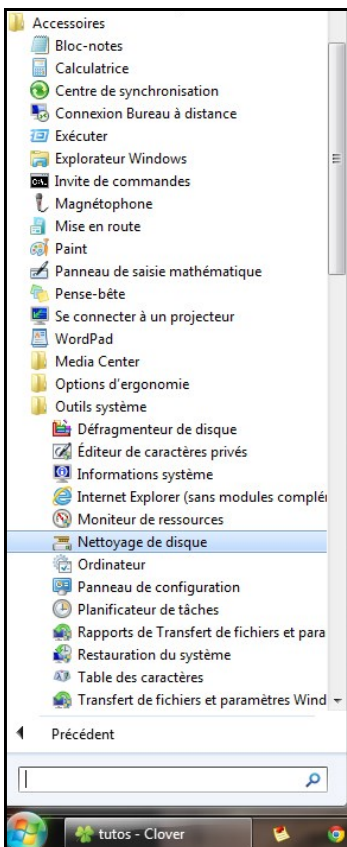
Accessoires
Bloc-notes
Calculatrice
Centre de synchronisation
Connexion Bureau à distance
Exécuter
Explorateur Windows
Invite de commandes
Magnétophone
Mise en route
Paint
Panneau de saisie mathématique
Pense-bête
Se connecter à un projecteur
WordPad
Media Center
Options d'ergonomie
Outils système
Défragmenteur de disque
Éditeur de caractères privés
Informations système
Internet Explorer (sans modules complém
Moniteur de ressources
Nettoyage de disque
Ordinateur
Panneau de configuration
Planificateur de tâches
Rapports de Transfert de fichiers et para
Restauration du système
Table des caractères
Transfert de fichiers et paramètres Wind
Précédent
tutos - Clover